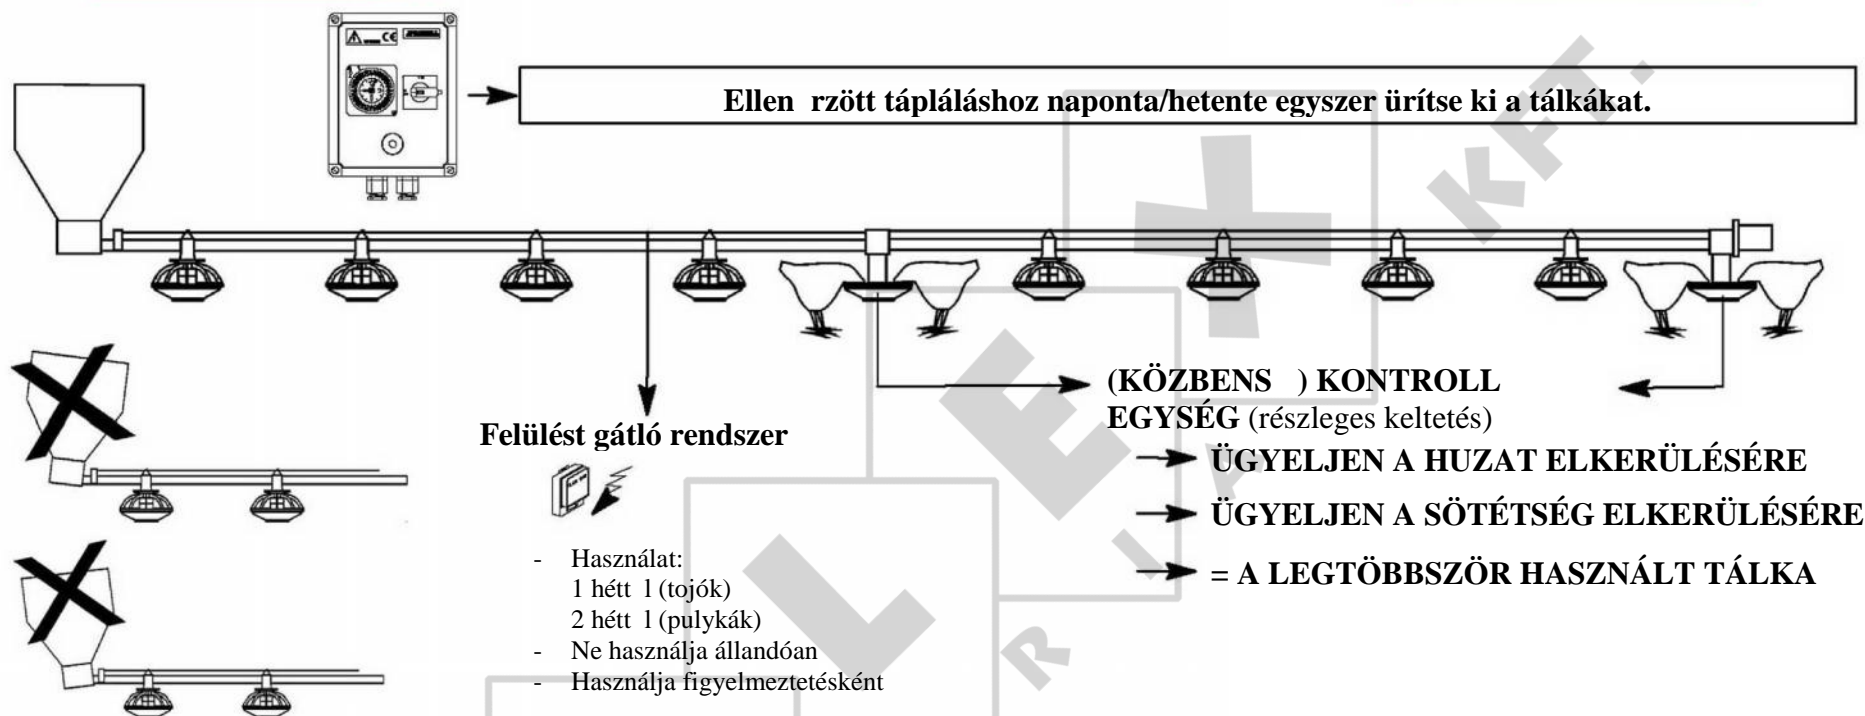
Ellen  rzött tápláláshoz naponta/hetente egyszer ürítse ki a tálkákat.

(KÖZBENS   ) KONTROLL EGYSÉG (részleges keltetés)

ÜGYELJEN A HUZAT ELKERÜLÉSÉRE

ÜGYELJEN A SÖTÉTSÉG ELKERÜLÉSÉRE

= A LEGTÖBBSZÖR HASZNÁLT TÁLKA

Felülést gátló rendszer

- Használat:
1 hétt  l (tojók)
2 hétt  l (pulykák)
- Ne használja állandóan
- Használja figyelmeztetésként